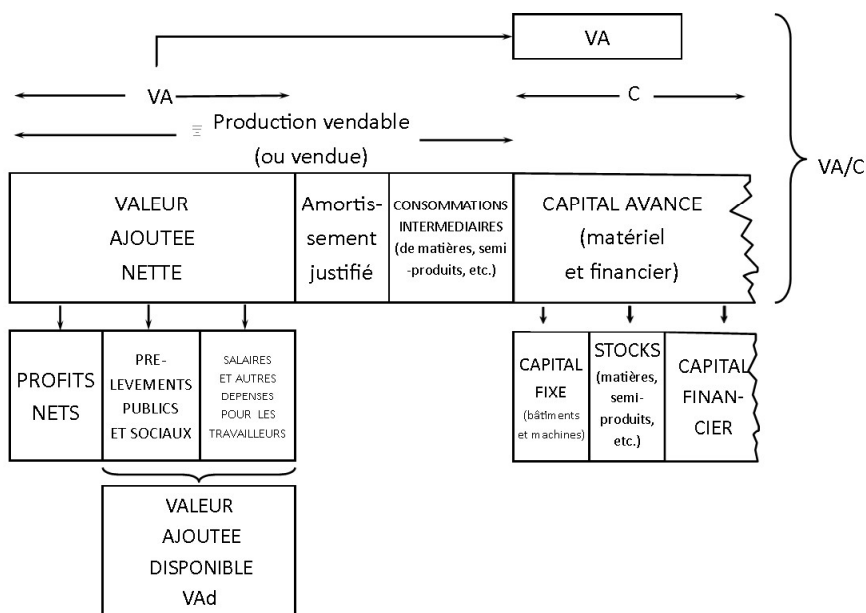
VA

VA

C

Production vendable (ou vendue)

VA/C

| VALEUR AJOUTEE NETTE | Amortissement justifié | CONSOMMATIONS INTERMEDIAIRES (de matières, semi-produits, etc.) | CAPITAL AVANCE (matériel et financier) |
|---|---|---|---|

| PROFITS NETS | PRELEVEMENTS PUBLICS ET SOCIAUX | SALAIRES ET AUTRES DEPENSES POUR LES TRAVAILLEURS |
|---|---|---|

VALEUR AJOUTEE DISPONIBLE VAd

| CAPITAL FIXE (bâtiments et machines) | STOCKS (matières, semi-produits, etc.) | CAPITAL FINANCIER |
|---|---|---|